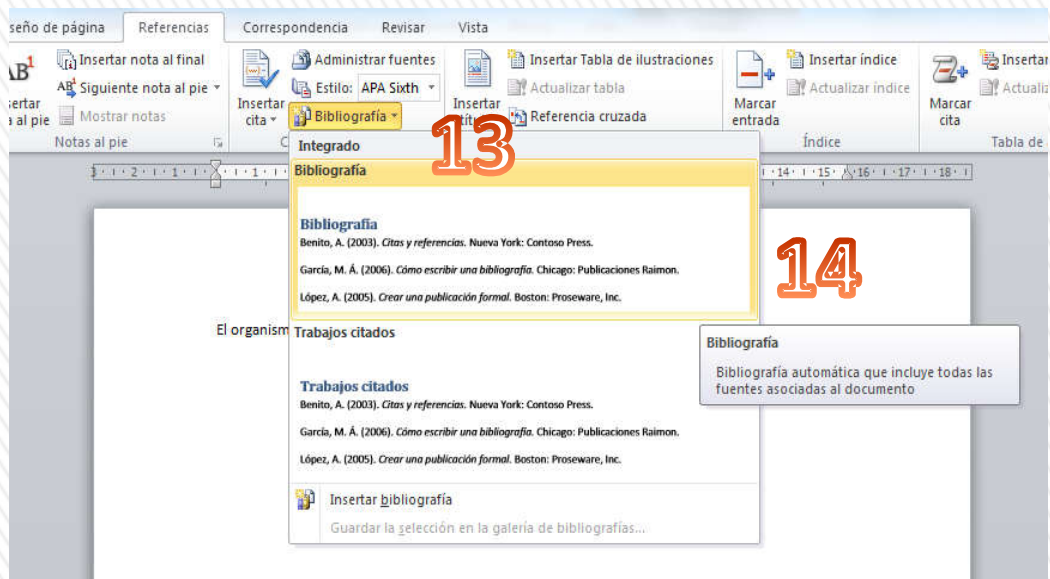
seño de página | Referencias | Correspondencia | Revisar | Vista

Insertar nota al final
Siguiente nota al pie
Mostrar notas
ertar a al pie
Notas al pie

Insertar cita
Administrar fuentes
Estilo: APA Sixth
Bibliografía

Insertar título
Insertar Tabla de ilustraciones
Actualizar tabla
Referencia cruzada

Marcar entrada
Insertar índice
Actualizar índice
Índice

Marcar cita
Insertar
Actualiz
Tabla de

13

Integrado
Bibliografía

Bibliografía
Benito, A. (2003). Citas y referencias. Nueva York: Contoso Press.
García, M. Á. (2006). Cómo escribir una bibliografía. Chicago: Publicaciones Raimon.
López, A. (2005). Crear una publicación formal. Boston: Proseware, Inc.

14

El organism

Trabajos citados

Trabajos citados
Benito, A. (2003). Citas y referencias. Nueva York: Contoso Press.
García, M. Á. (2006). Cómo escribir una bibliografía. Chicago: Publicaciones Raimon.
López, A. (2005). Crear una publicación formal. Boston: Proseware, Inc.

Bibliografía
Bibliografía automática que incluye todas las fuentes asociadas al documento

Insertar bibliografía
Guardar la selección en la galería de bibliografías...